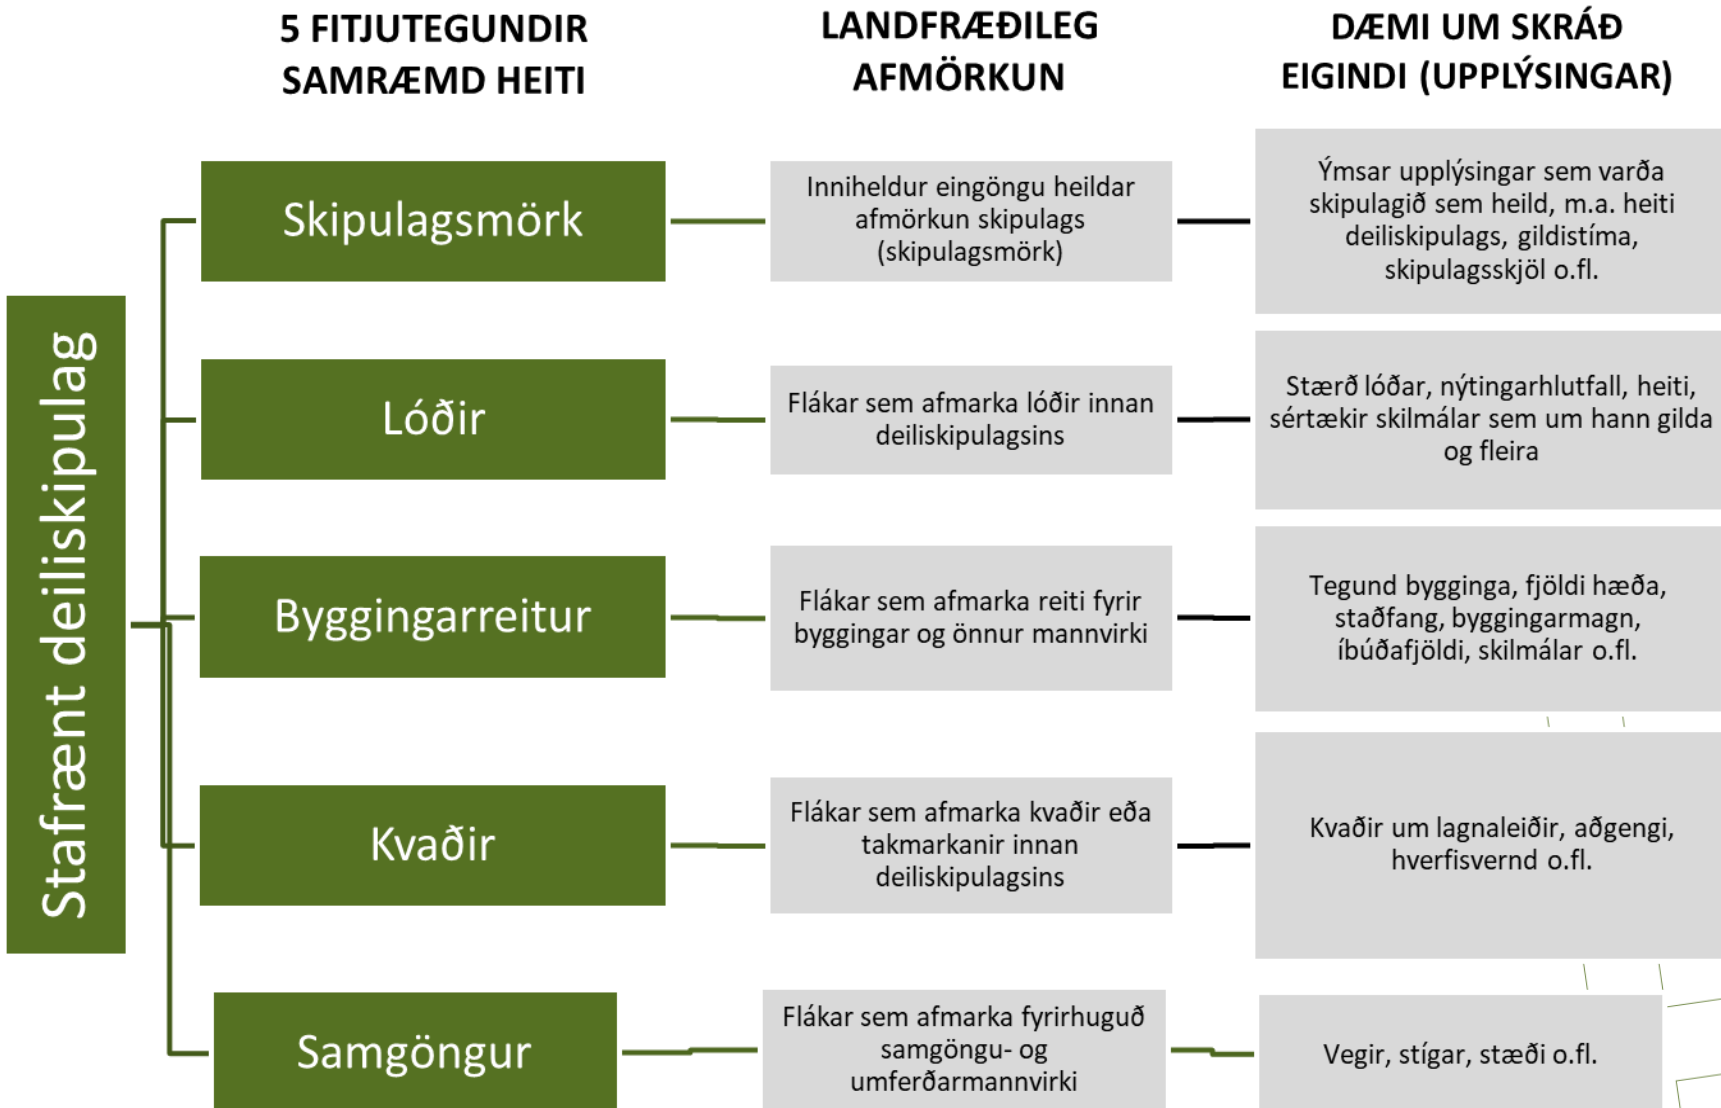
5 FITJUTEGUNDIR SAMRÆMD HEITI

LANDFRÆÐILEG AFMÖRKUN

DÆMI UM SKRÁÐ EIGINDI (UPPLÝSINGAR)

Stafrænt deiliskipulag

Skipulagsmörk

Inniheldur eingöngu heildar afmörkun skipulags (skipulagsmörk)

Ýmsar upplýsingar sem varða skipulagið sem heild, m.a. heiti deiliskipulags, gildistíma, skipulagsskjöl o.fl.

Lóðir

Flákar sem afmarka lóðir innan deiliskipulagsins

Stærð lóðar, nýtingarhlutfall, heiti, sértækir skilmálar sem um hann gilda og fleira

Byggingarreitur

Flákar sem afmarka reiti fyrir byggingar og önnur mannvirki

Tegund bygginga, fjöldi hæða, staðfang, byggingarmagn, íbúðafjöldi, skilmálar o.fl.

Kvaðir

Flákar sem afmarka kvaðir eða takmarkanir innan deiliskipulagsins

Kvaðir um lagnaleiðir, aðgengi, hverfisvernd o.fl.

Samgöngur

Flákar sem afmarka fyrirhuguð samgöngu- og umferðarmannvirki

Vegir, stígar, stæði o.fl.